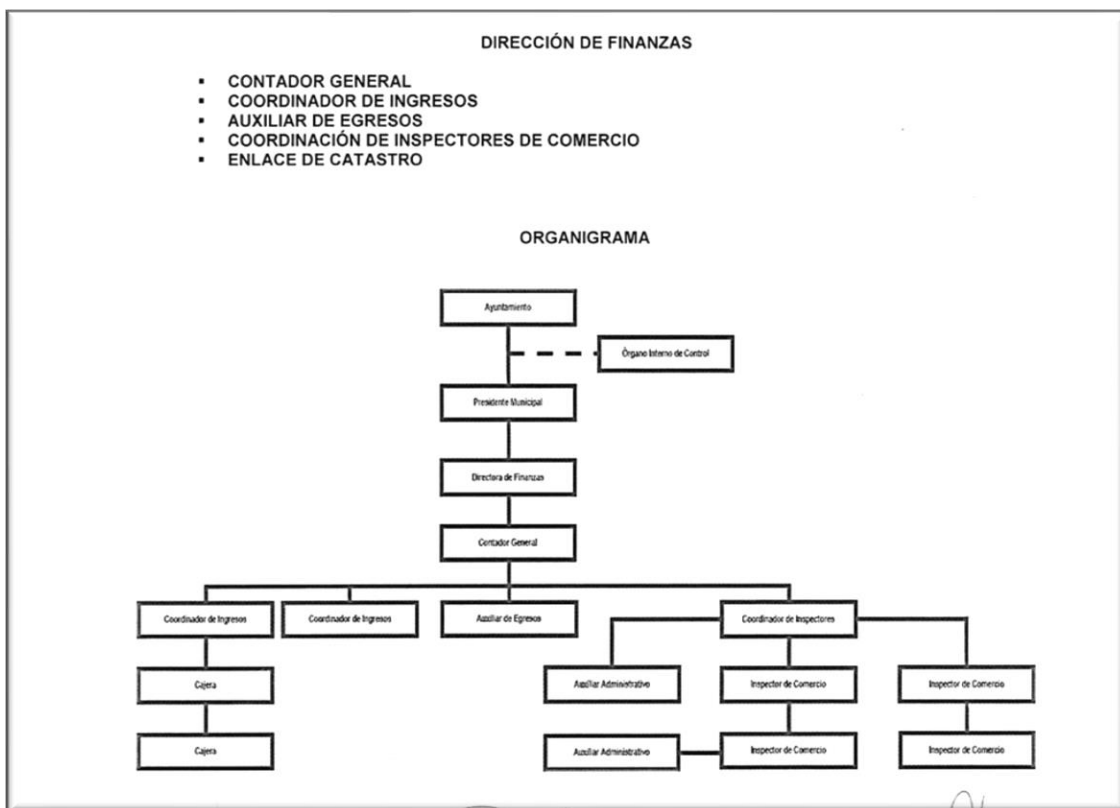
DIRECCIÓN DE FINANZAS

- CONTADOR GENERAL
- COORDINADOR DE INGRESOS
- AUXILIAR DE EGRESOS
- COORDINACIÓN DE INSPECTORES DE COMERCIO
- ENLACE DE CATASTRO

ORGANIGRAMA

Ayuntamiento

Órgano Interno de Control

Presidente Municipal

Directora de Finanzas

Contador General

Coordinador de Ingresos

Coordinador de Ingresos

Auxiliar de Egresos

Coordinador de Inspectores

Cajera

Cajera

Auxiliar Administrativo

Inspector de Comercio

Inspector de Comercio

Auxiliar Administrativo

Inspector de Comercio

Inspector de Comercio